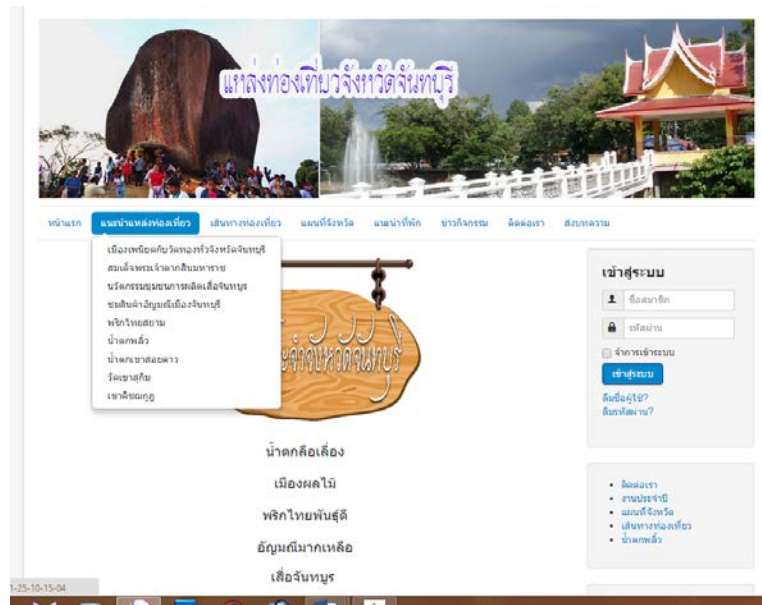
แหล่งท่องเที่ยวจังหวัดจันทบุรี

หน้าแรก แนะนำแหล่งท่องเที่ยว เส้นทางท่องเที่ยว แผนที่จังหวัด แนะนำที่พัก ข่าวกิจกรรม ติดต่อเรา ส่งบทความ

เมืองเพนียดกับวัดทองทั่วจังหวัดจันทบุรี
สมเด็จพระเจ้าตากสินมหาราช
นวัตกรรมชุมชนการผลิตเสื่อจันทบูร
ชมสินค้าอัญมณีเมืองจันทบุรี
พริกไทยสยาม
น้ำตกพลิ้ว
น้ำตกเขาสอยดาว
วัดเขาสุกิม
เขาคิชฌกูฏ

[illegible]จำจังหวัดจันทบุรี

น้ำตกลือเลื่อง
เมืองผลไม้
พริกไทยพันธุ์ดี
อัญมณีมากเหลือ
เสื่อจันทบูร

เข้าสู่ระบบ
ชื่อสมาชิก
รหัสผ่าน
จำการเข้าระบบ
เข้าสู่ระบบ
ลืมชื่อผู้ใช้?
ลืมรหัสผ่าน?

• ติดต่อเรา
• งานประจำปี
• แผนที่จังหวัด
• เส้นทางท่องเที่ยว
• น้ำตกพลิ้ว

1-25-10-15-04